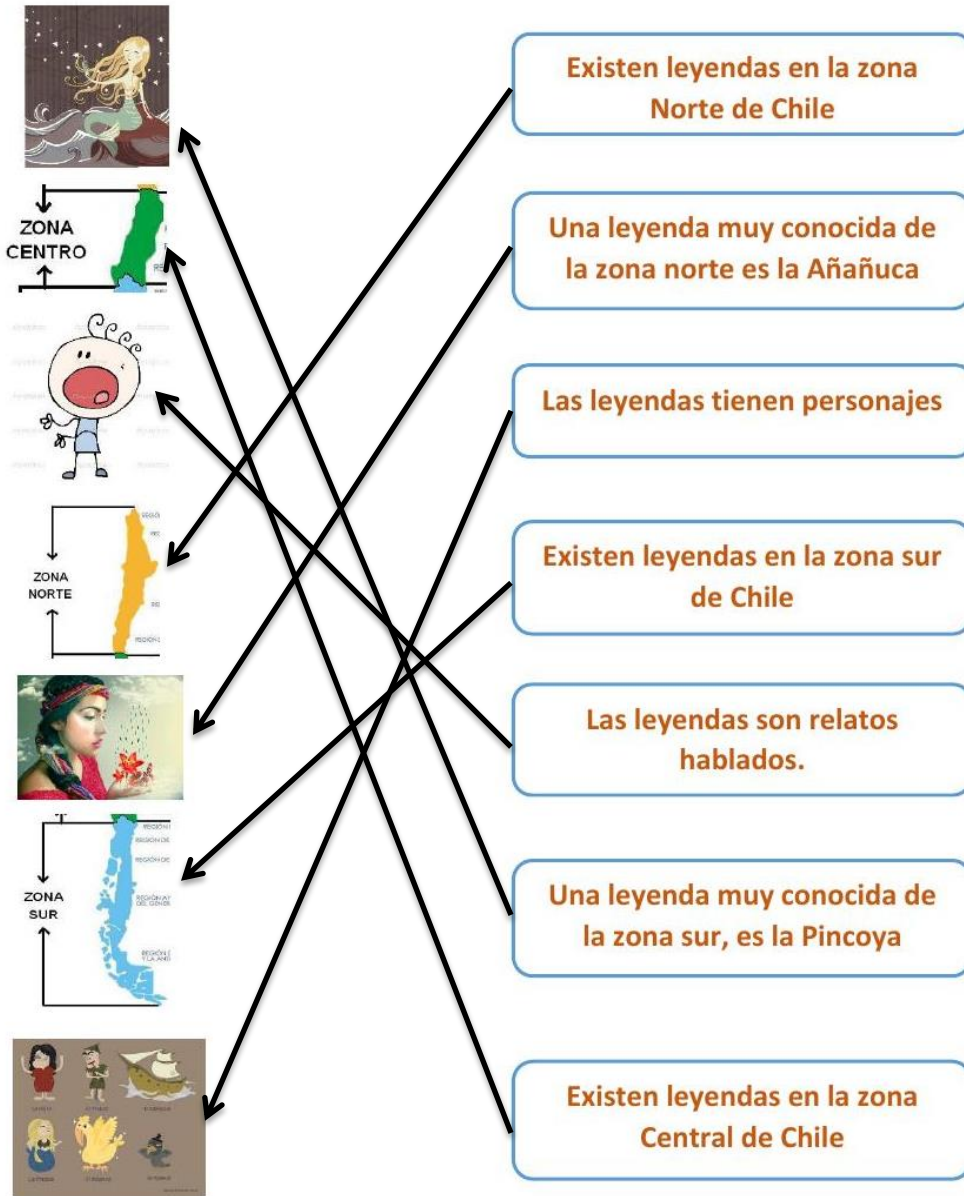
ZONA CENTRO

ZONA NORTE

ZONA SUR

Existen leyendas en la zona Norte de Chile

Una leyenda muy conocida de la zona norte es la Añañuca

Las leyendas tienen personajes

Existen leyendas en la zona sur de Chile

Las leyendas son relatos hablados.

Una leyenda muy conocida de la zona sur, es la Pincoya

Existen leyendas en la zona Central de Chile